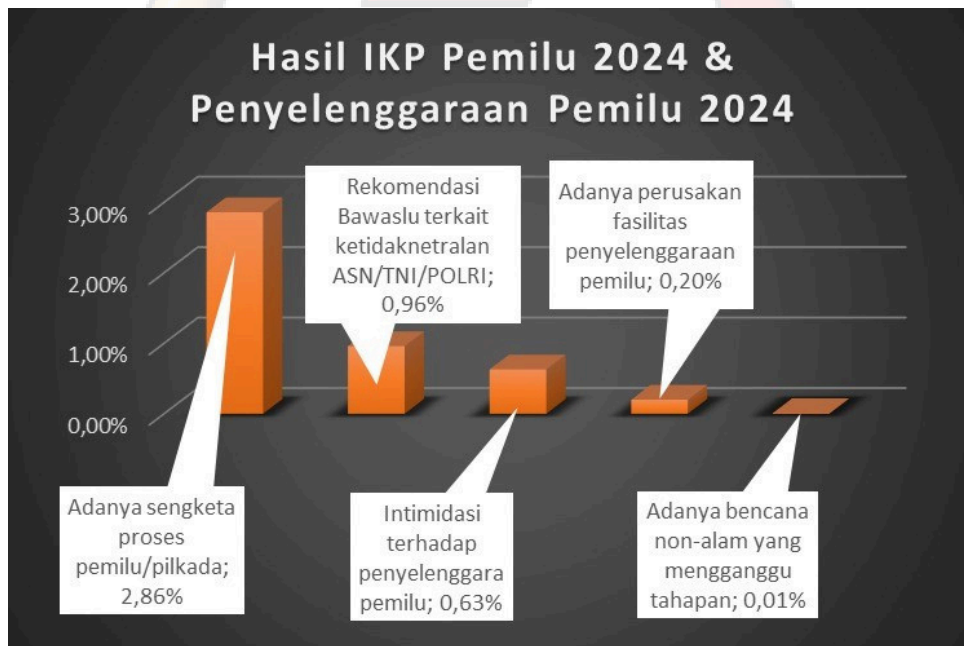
Hasil IKP Pemilu 2024 & Penyelenggaraan Pemilu 2024

3,00%
2,00%
1,00%
0,00%

Rekomendasi Bawaslu terkait ketidaknetralan ASN/TNI/POLRI; 0,96%

Adanya perusakan fasilitas penyelenggaraan pemilu; 0,20%

Adanya sengketa proses pemilu/pilkada; 2,86%

Intimidasi terhadap penyelenggara pemilu; 0,63%

Adanya bencana non-alam yang mengganggu tahapan; 0,01%